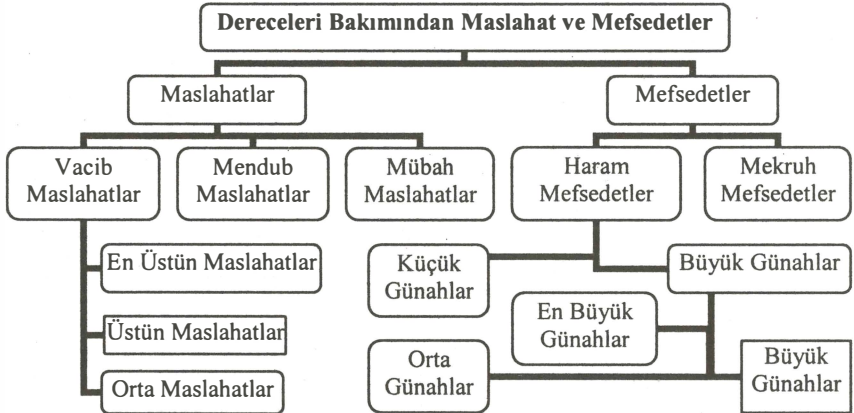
Dereceleri Bakımından Maslahat ve Mefsedetler

Maslahatlar

Mefsedetler

Vacib Maslahatlar

Mendub Maslahatlar

Mübah Maslahatlar

Haram Mefsedetler

Mekruh Mefsedetler

En Üstün Maslahatlar

Üstün Maslahatlar

Orta Maslahatlar

Küçük Günahlar

Büyük Günahlar

En Büyük Günahlar

Orta Günahlar

Büyük Günahlar